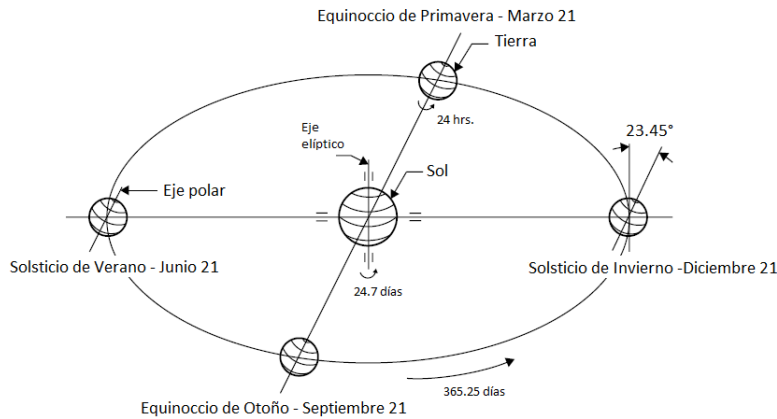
Equinoccio de Primavera - Marzo 21
Tierra
24 hrs.
Eje elíptico
Sol
23.45°
Eje polar
Solsticio de Verano - Junio 21
Solsticio de Invierno -Diciembre 21
24.7 días
365.25 días
Equinoccio de Otoño - Septiembre 21